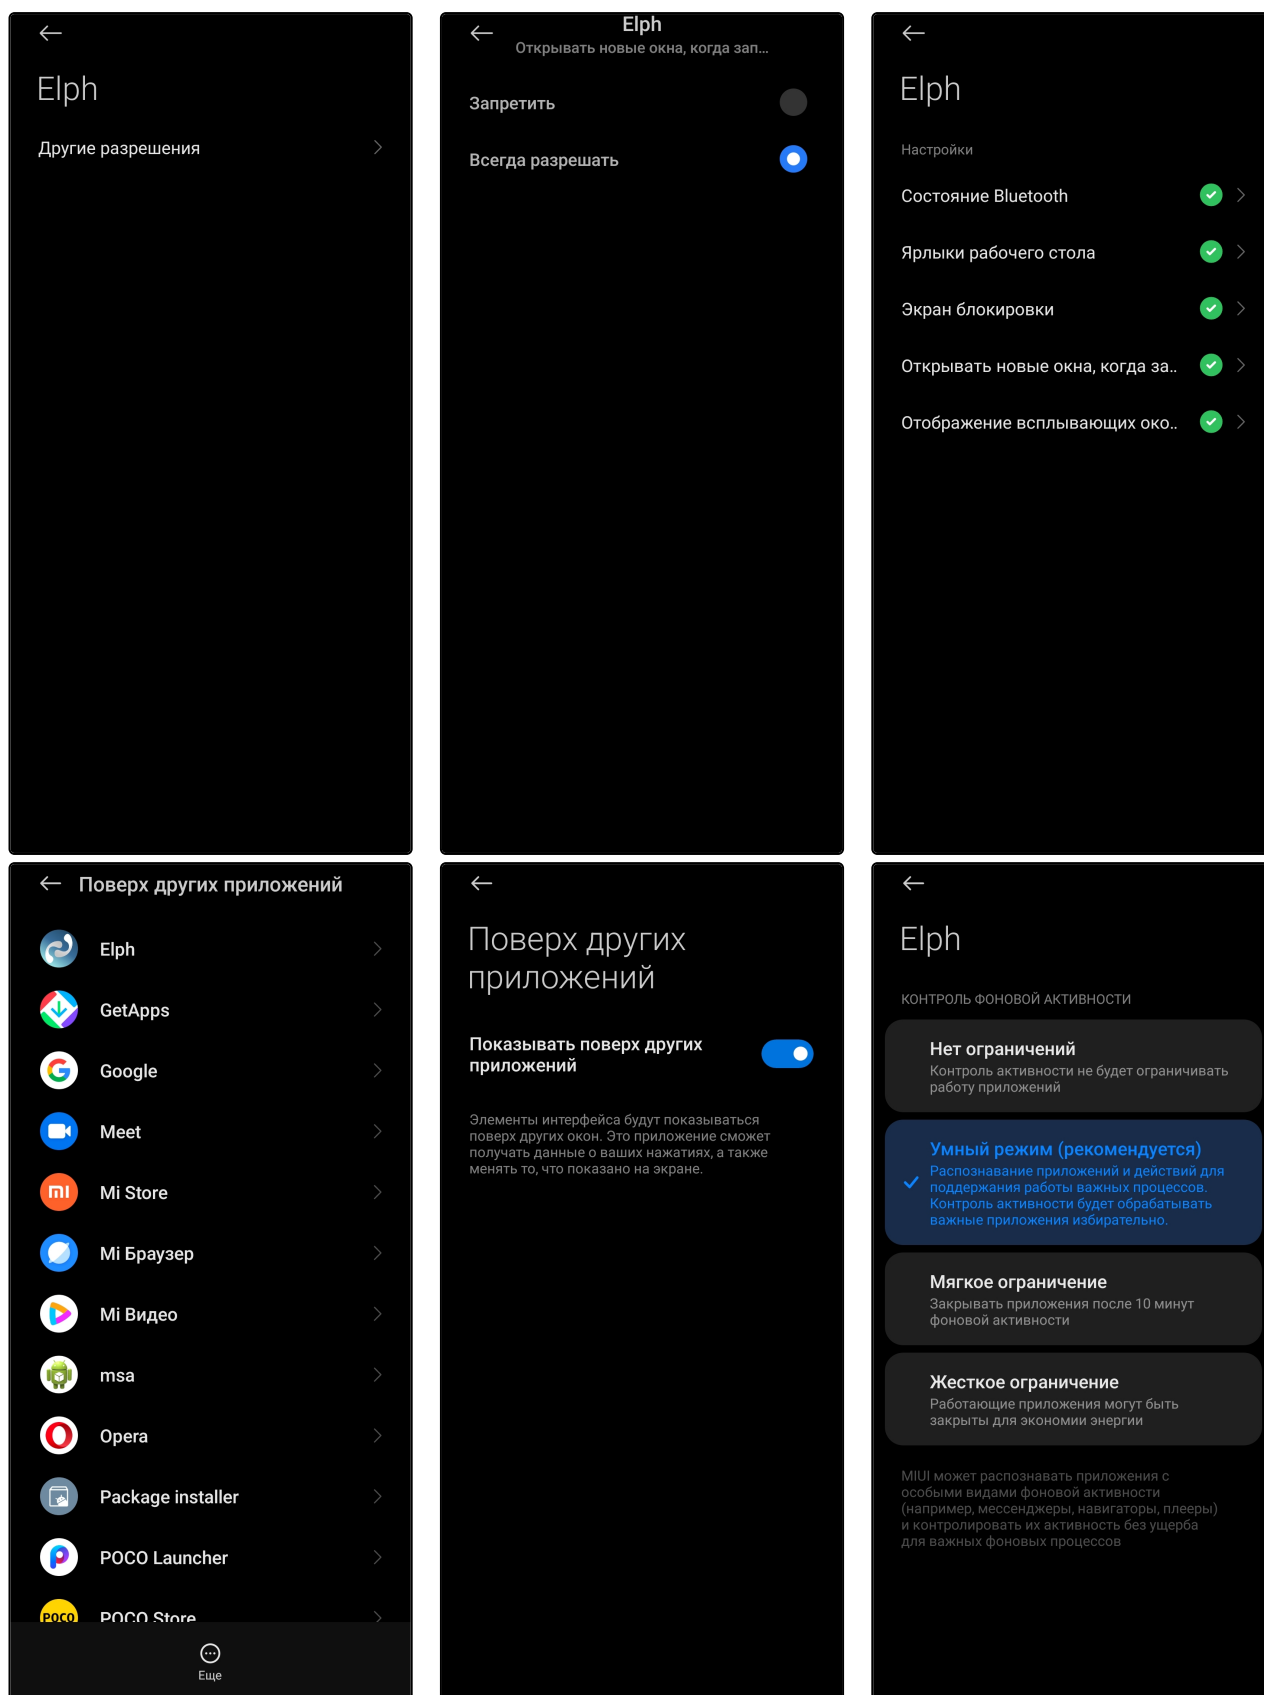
Elph

Другие разрешения

Elph
Открывать новые окна, когда зап...

Запретить

Всегда разрешать

Elph

Настройки

Состояние Bluetooth

Ярлыки рабочего стола

Экран блокировки

Открывать новые окна, когда за..

Отображение всплывающих око..

Поверх других приложений

Elph

GetApps

Google

Meet

Mi Store

Mi Браузер

Mi Видео

msa

Opera

Package installer

POCO Launcher

POCO Store

Еще

Поверх других приложений

Показывать поверх других приложений

Элементы интерфейса будут показываться поверх других окон. Это приложение сможет получать данные о ваших нажатиях, а также менять то, что показано на экране.

Elph

КОНТРОЛЬ ФОНОВОЙ АКТИВНОСТИ

Нет ограничений
Контроль активности не будет ограничивать работу приложений

Умный режим (рекомендуется)
Распознавание приложений и действий для поддержания работы важных процессов. Контроль активности будет обрабатывать важные приложения избирательно.

Мягкое ограничение
Закрывать приложения после 10 минут фоновой активности

Жесткое ограничение
Работающие приложения могут быть закрыты для экономии энергии

MIUI может распознавать приложения с особыми видами фоновой активности (например, мессенджеры, навигаторы, плееры) и контролировать их активность без ущерба для важных фоновых процессов